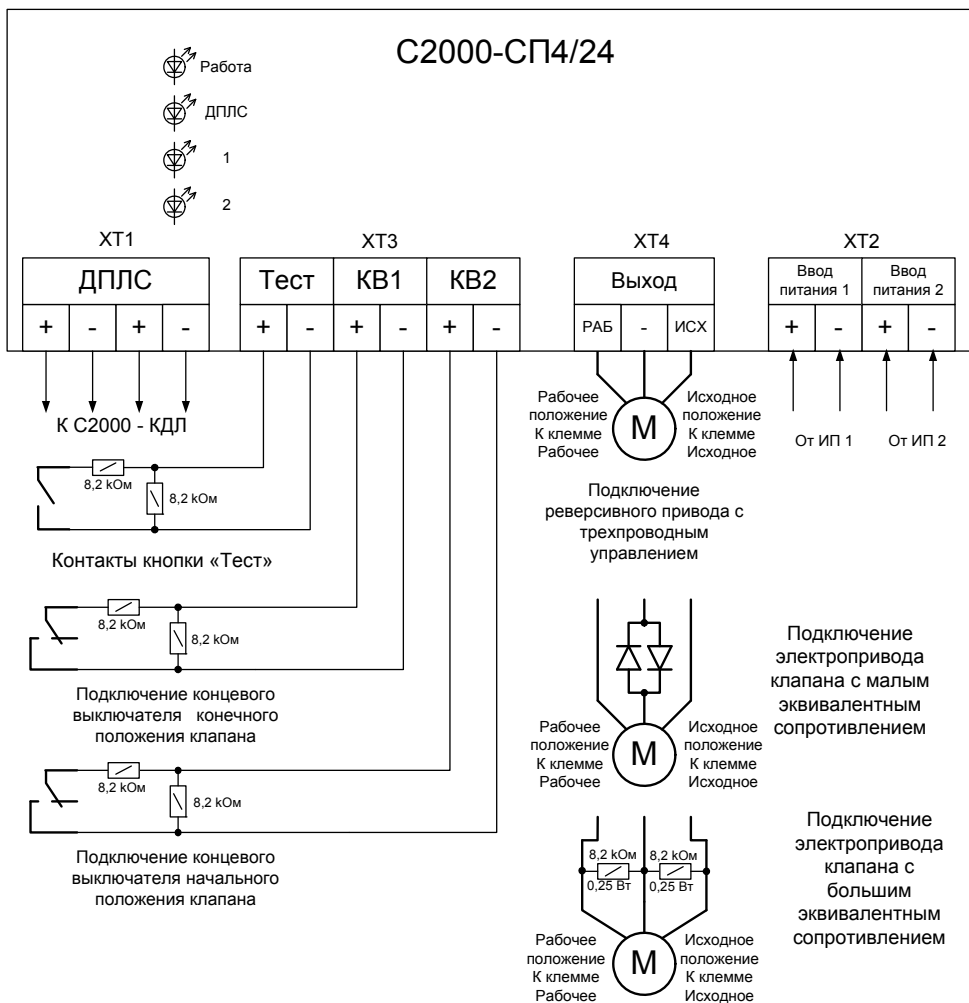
С2000-СП4/24

Работа
ДПЛС
1
2

ХТ1
ДПЛС
+ - + -

ХТ3
Тест КВ1 КВ2
+ - + - + -

ХТ4
Выход
РАБ - ИСХ

ХТ2
Ввод питания 1
Ввод питания 2
+ - + -

К С2000 - КДЛ

От ИП 1
От ИП 2

8,2 kОм
8,2 kОм

Контакты кнопки «Тест»

8,2 kОм
8,2 kОм

Подключение концевого выключателя конечного положения клапана

8,2 kОм
8,2 kОм

Подключение концевого выключателя начального положения клапана

Рабочее положение К клемме Рабочее
M
Исходное положение К клемме Исходное

Подключение реверсивного привода с трехпроводным управлением

Подключение электропривода клапана с малым эквивалентным сопротивлением

Рабочее положение К клемме Рабочее
M
Исходное положение К клемме Исходное

Подключение электропривода клапана с большим эквивалентным сопротивлением

8,2 kОм
0,25 Вт
8,2 kОм
0,25 Вт

Рабочее положение К клемме Рабочее
M
Исходное положение К клемме Исходное